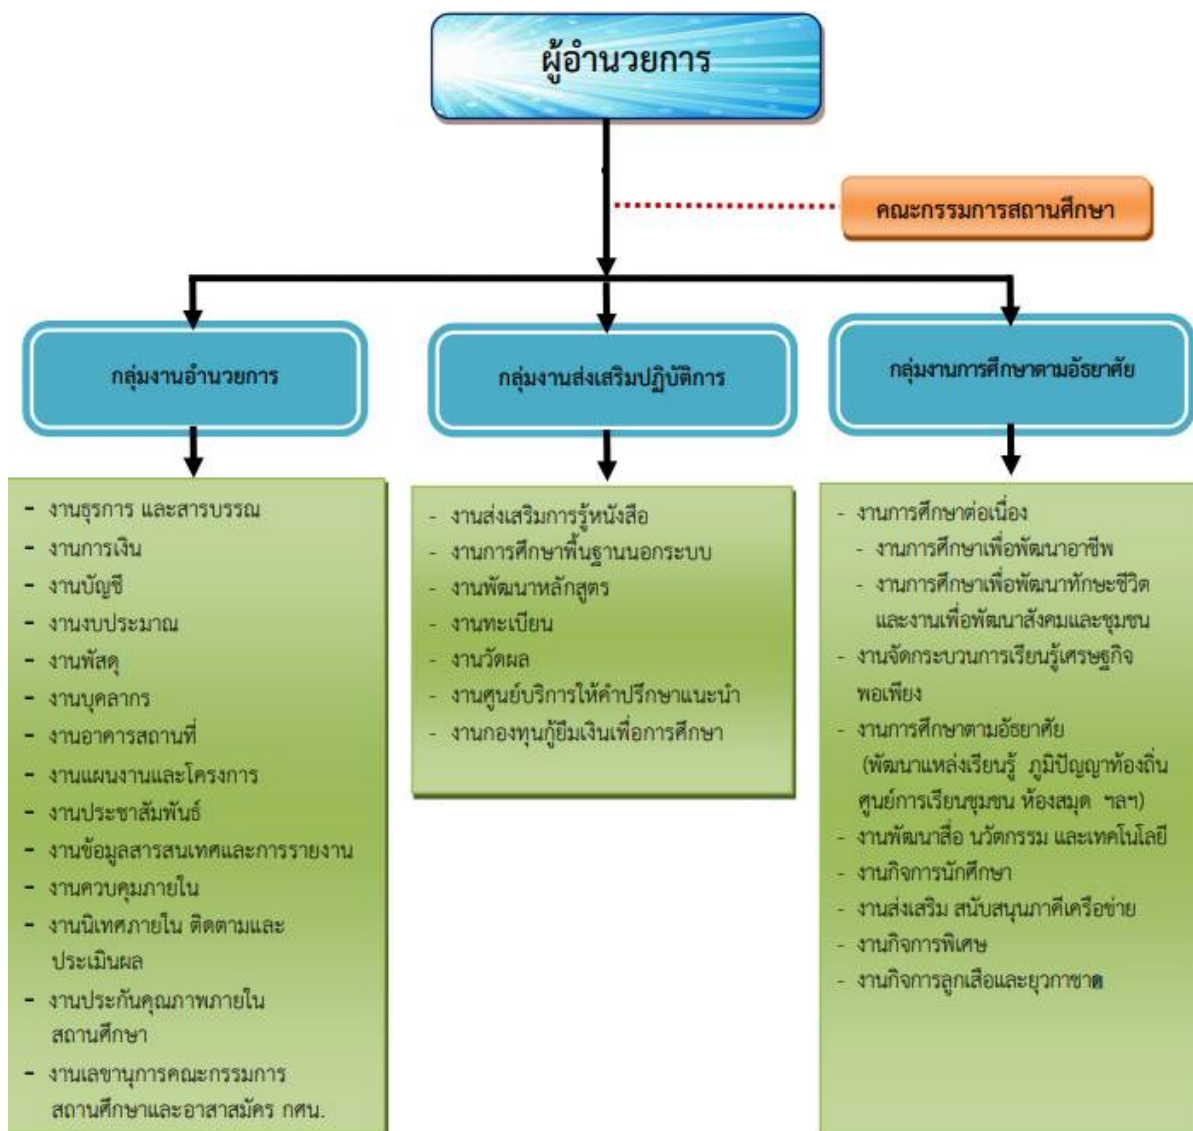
ผู้อำนวยการ

คณะกรรมการสถานศึกษา

กลุ่มงานอำนวยการ

กลุ่มงานส่งเสริมปฏิบัติการ

กลุ่มงานการศึกษาตามอัธยาศัย

- งานธุรการ และสารบรรณ
- งานการเงิน
- งานบัญชี
- งานงบประมาณ
- งานพัสดุ
- งานบุคลากร
- งานอาคารสถานที่
- งานแผนงานและโครงการ
- งานประชาสัมพันธ์
- งานข้อมูลสารสนเทศและการรายงาน
- งานควบคุมภายใน
- งานนิเทศภายใน ติดตามและประเมินผล
- งานประกันคุณภาพภายในสถานศึกษา
- งานเลขานุการคณะกรรมการสถานศึกษาและอาสาสมัคร กศน.

- งานส่งเสริมการรู้หนังสือ
- งานการศึกษาพื้นฐานนอกระบบ
- งานพัฒนาหลักสูตร
- งานทะเบียน
- งานวัดผล
- งานศูนย์บริการให้คำปรึกษาแนะนำ
- งานกองทุนกู้ยืมเงินเพื่อการศึกษา

- งานการศึกษาต่อเนื่อง
- งานการศึกษาเพื่อพัฒนาอาชีพ
- งานการศึกษาเพื่อพัฒนาทักษะชีวิต และงานเพื่อพัฒนาสังคมและชุมชน
- งานจัดกระบวนการเรียนรู้เศรษฐกิจพอเพียง
- งานการศึกษาตามอัธยาศัย (พัฒนาแหล่งเรียนรู้ ภูมิปัญญาท้องถิ่น ศูนย์การเรียนชุมชน ห้องสมุด ฯลฯ)
- งานพัฒนาสื่อ นวัตกรรม และเทคโนโลยี
- งานกิจการนักศึกษา
- งานส่งเสริม สนับสนุนภาคีเครือข่าย
- งานกิจการพิเศษ
- งานกิจการลูกเสือและยุวกาชาด